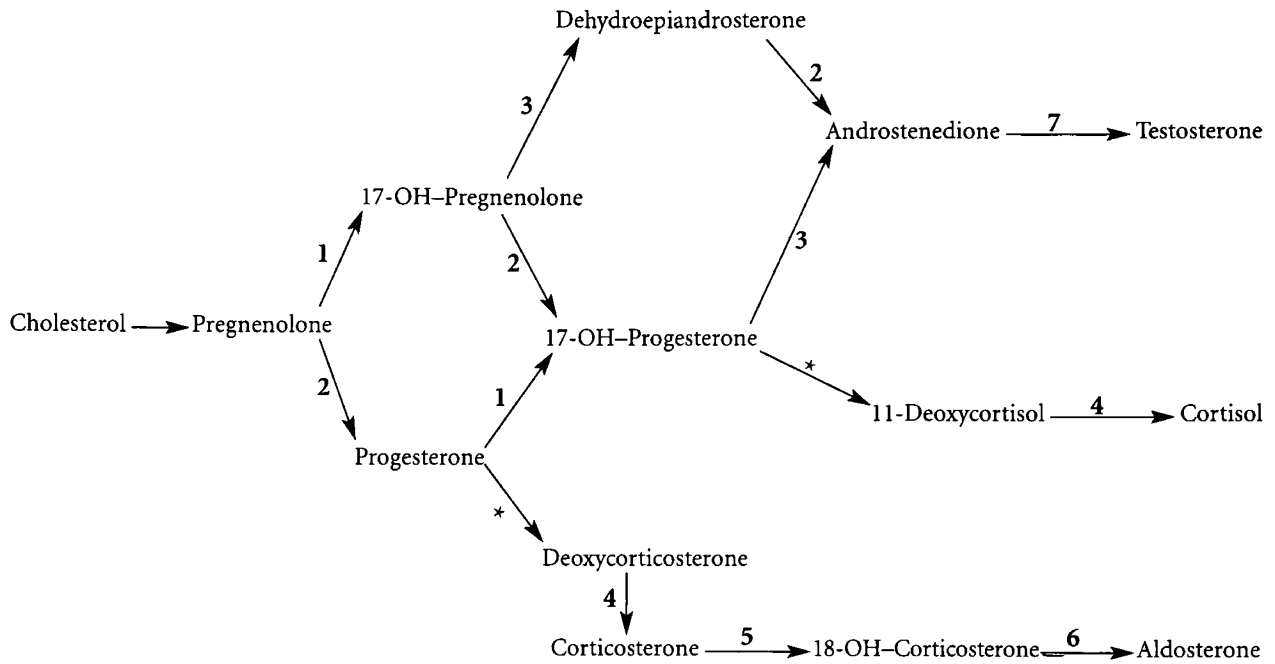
Dehydroepiandrosterone

3

2

Androstenedione 7 Testosterone

17-OH–Pregnenolone

1

2

3

Cholesterol Pregnenolone

17-OH–Progesterone

2

1

*

11-Deoxycortisol 4 Cortisol

Progesterone

*

Deoxycorticosterone

4

Corticosterone 5 18-OH–Corticosterone 6 Aldosterone